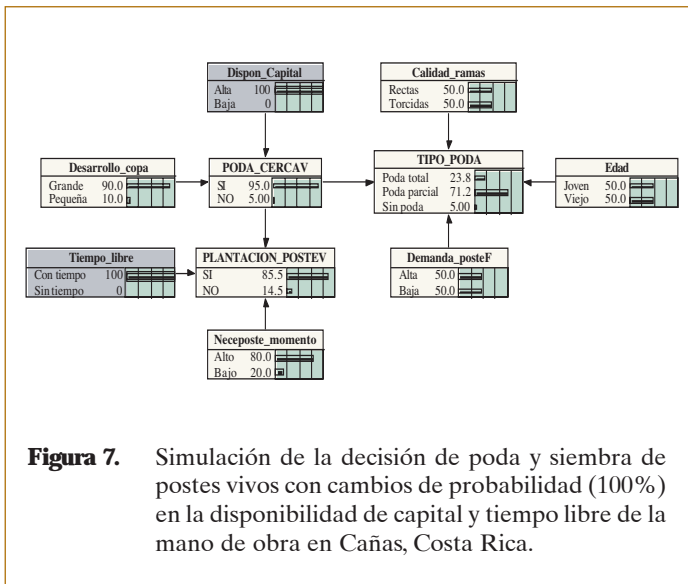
Dispon_Capital
Alta 100
Baja 0

Calidad_ramas
Rectas 50.0
Torcidas 50.0

Desarrollo_copa
Grande 90.0
Pequeña 10.0

PODA_CERCAV
SI 95.0
NO 5.00

TIPO_PODA
Poda total 23.8
Poda parcial 71.2
Sin poda 5.00

Edad
Joven 50.0
Viejo 50.0

Tiempo_libre
Con tiempo 100
Sin tiempo 0

PLANTACION_POSTEV
SI 85.5
NO 14.5

Demanda_posteF
Alta 50.0
Baja 50.0

Neceposte_momento
Alto 80.0
Bajo 20.0

**Figura 7.** Simulación de la decisión de poda y siembra de postes vivos con cambios de probabilidad (100%) en la disponibilidad de capital y tiempo libre de la mano de obra en Cañas, Costa Rica.